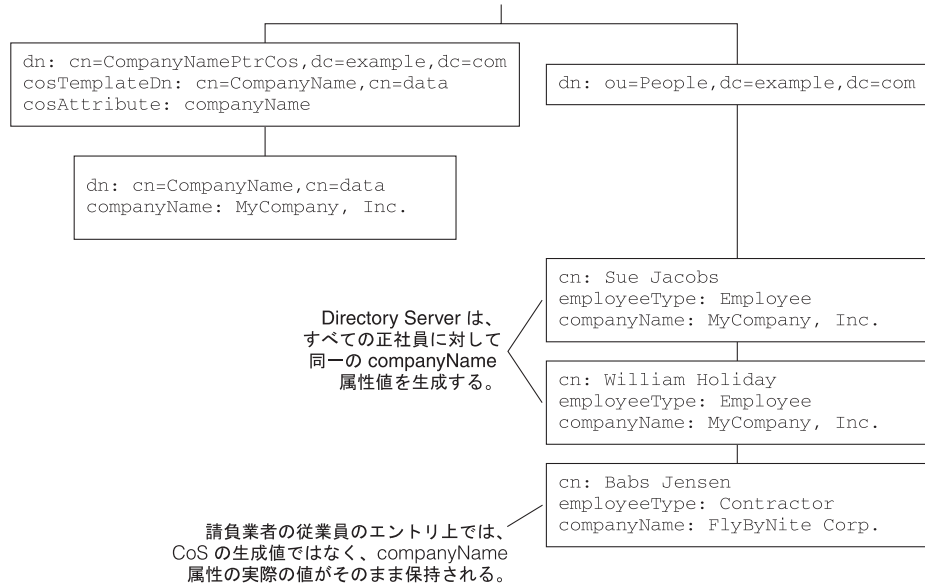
dn: cn=CompanyNamePtrCos,dc=example,dc=com
cosTemplateDn: cn=CompanyName,cn=data
cosAttribute: companyName

dn: cn=CompanyName,cn=data
companyName: MyCompany, Inc.

dn: ou=People,dc=example,dc=com

Directory Server は、すべての正社員に対して同一の companyName 属性値を生成する。

cn: Sue Jacobs
employeeType: Employee
companyName: MyCompany, Inc.

cn: William Holiday
employeeType: Employee
companyName: MyCompany, Inc.

請負業者の従業員のエントリ上では、CoS の生成値ではなく、companyName 属性の実際の値がそのまま保持される。

cn: Babs Jensen
employeeType: Contractor
companyName: FlyByNite Corp.